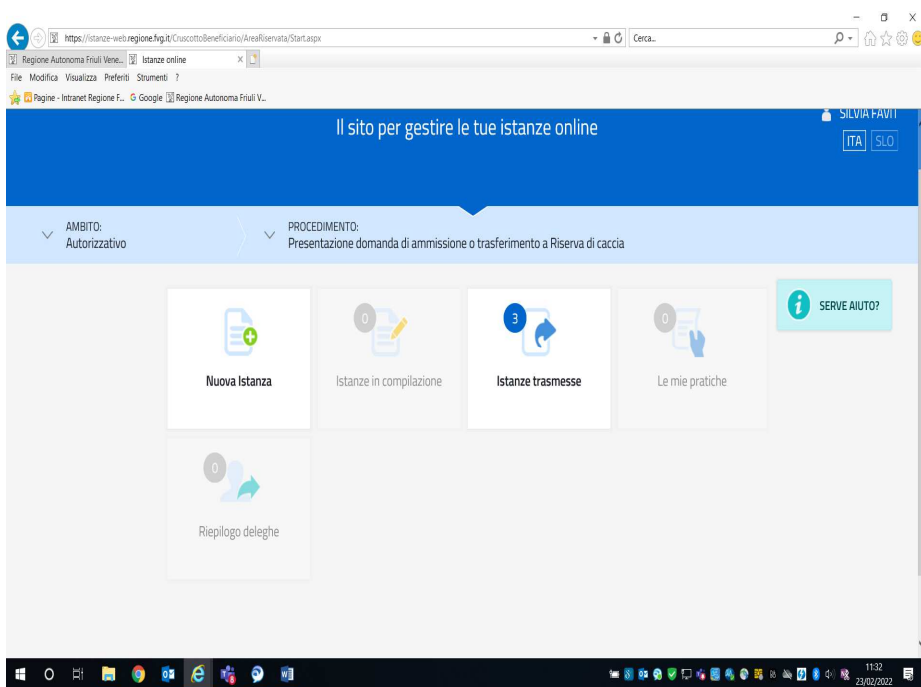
https://istanze-web.regione.fvg.it/CruscottoBeneficiario/AreaRiservata/Start.aspx

Cerca...

Regione Autonoma Friuli Vene...

Istanze online

File Modifica Visualizza Preferiti Strumenti ?

Pagine - Intranet Regione F... Google Regione Autonoma Friuli V...

SILVIA FAVIT

ITA SLO

Il sito per gestire le tue istanze online

AMBITO:
Autorizzativo

PROCEDIMENTO:
Presentazione domanda di ammissione o trasferimento a Riserva di caccia

Nuova Istanza

0

Istanze in compilazione

3

Istanze trasmesse

0

Le mie pratiche

SERVE AIUTO?

0

Riepilogo deleghe

11:32
23/02/2022